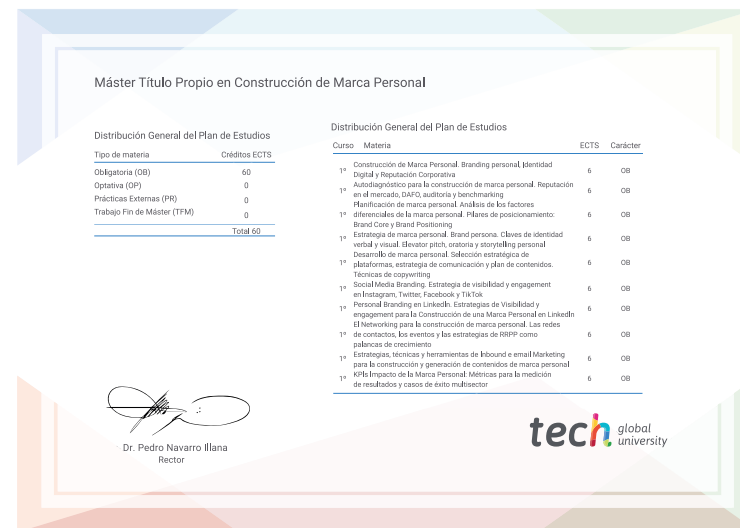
Máster Título Propio en Construcción de Marca Personal

Distribución General del Plan de Estudios

| Tipo de materia | Créditos ECTS |
|---|---|
| Obligatoria (OB) | 60 |
| Optativa (OP) | 0 |
| Prácticas Externas (PR) | 0 |
| Trabajo Fin de Máster (TFM) | 0 |
| | Total 60 |

Distribución General del Plan de Estudios

| Curso | Materia | ECTS | Carácter |
|---|---|---|---|
| 1º | Construcción de Marca Personal. Branding personal, Identidad Digital y Reputación Corporativa | 6 | OB |
| 1º | Autodiagnóstico para la construcción de marca personal. Reputación en el mercado, DAFO, auditoría y benchmarking | 6 | OB |
| 1º | Planificación de marca personal. Análisis de los factores diferenciales de la marca personal. Pilares de posicionamiento: Brand Core y Brand Positioning | 6 | OB |
| 1º | Estrategia de marca personal. Brand persona. Claves de identidad verbal y visual. Elevator pitch, oratoria y storytelling personal | 6 | OB |
| 1º | Desarrollo de marca personal. Selección estratégica de plataformas, estrategia de comunicación y plan de contenidos. Técnicas de copywriting | 6 | OB |
| 1º | Social Media Branding. Estrategia de visibilidad y engagement en Instagram, Twitter, Facebook y TikTok | 6 | OB |
| 1º | Personal Branding en LinkedIn. Estrategias de Visibilidad y engagement para la Construcción de una Marca Personal en LinkedIn | 6 | OB |
| 1º | El Networking para la construcción de marca personal. Las redes de contactos, los eventos y las estrategias de RRPP como palancas de crecimiento | 6 | OB |
| 1º | Estrategias, técnicas y herramientas de Inbound e email Marketing para la construcción y generación de contenidos de marca personal | 6 | OB |
| 1º | KPIs Impacto de la Marca Personal: Métricas para la medición de resultados y casos de éxito multisector | 6 | OB |

Dr. Pedro Navarro Illana
Rector

tech global university